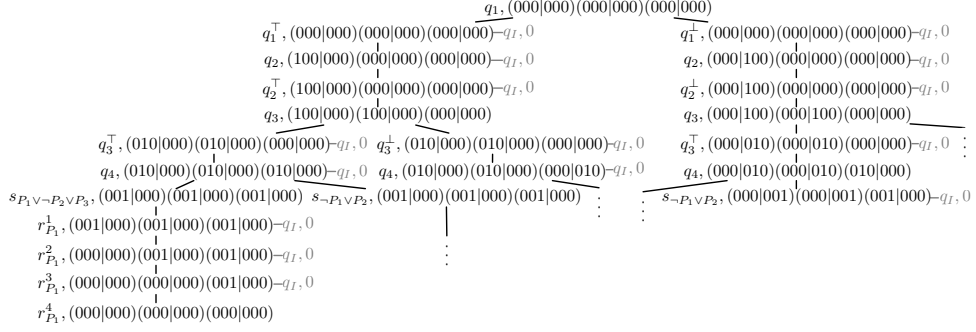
$q_1, (000|000)(000|000)(000|000)$

$q_1^\top, (000|000)(000|000)(000|000)$ — $q_I, 0$

$q_1^\bot, (000|000)(000|000)(000|000)$ — $q_I, 0$

$q_2, (100|000)(000|000)(000|000)$ — $q_I, 0$

$q_2, (000|100)(000|000)(000|000)$ — $q_I, 0$

$q_2^\top, (100|000)(000|000)(000|000)$ — $q_I, 0$

$q_2^\bot, (000|100)(000|000)(000|000)$ — $q_I, 0$

$q_3, (100|000)(100|000)(000|000)$

$q_3, (000|100)(000|100)(000|000)$

$q_3^\top, (010|000)(010|000)(000|000)$ — $q_I, 0$

$q_3^\bot, (010|000)(010|000)(000|000)$ — $q_I, 0$

$q_3^\top, (000|010)(000|010)(000|000)$ — $q_I, 0$

$\vdots$

$q_4, (010|000)(010|000)(010|000)$ — $q_I, 0$

$q_4, (010|000)(010|000)(000|010)$ — $q_I, 0$

$q_4, (000|010)(000|010)(010|000)$

$s_{P_1 \vee \neg P_2 \vee P_3}, (001|000)(001|000)(001|000)$

$s_{\neg P_1 \vee P_2}, (001|000)(001|000)(001|000)$

$\vdots$

$\vdots$

$s_{\neg P_1 \vee P_2}, (000|001)(000|001)(001|000)$ — $q_I, 0$

$r_{P_1}^1, (001|000)(001|000)(001|000)$ — $q_I, 0$

$\vdots$

$r_{P_1}^2, (000|000)(001|000)(001|000)$ — $q_I, 0$

$r_{P_1}^3, (000|000)(000|000)(001|000)$ — $q_I, 0$

$r_{P_1}^4, (000|000)(000|000)(000|000)$